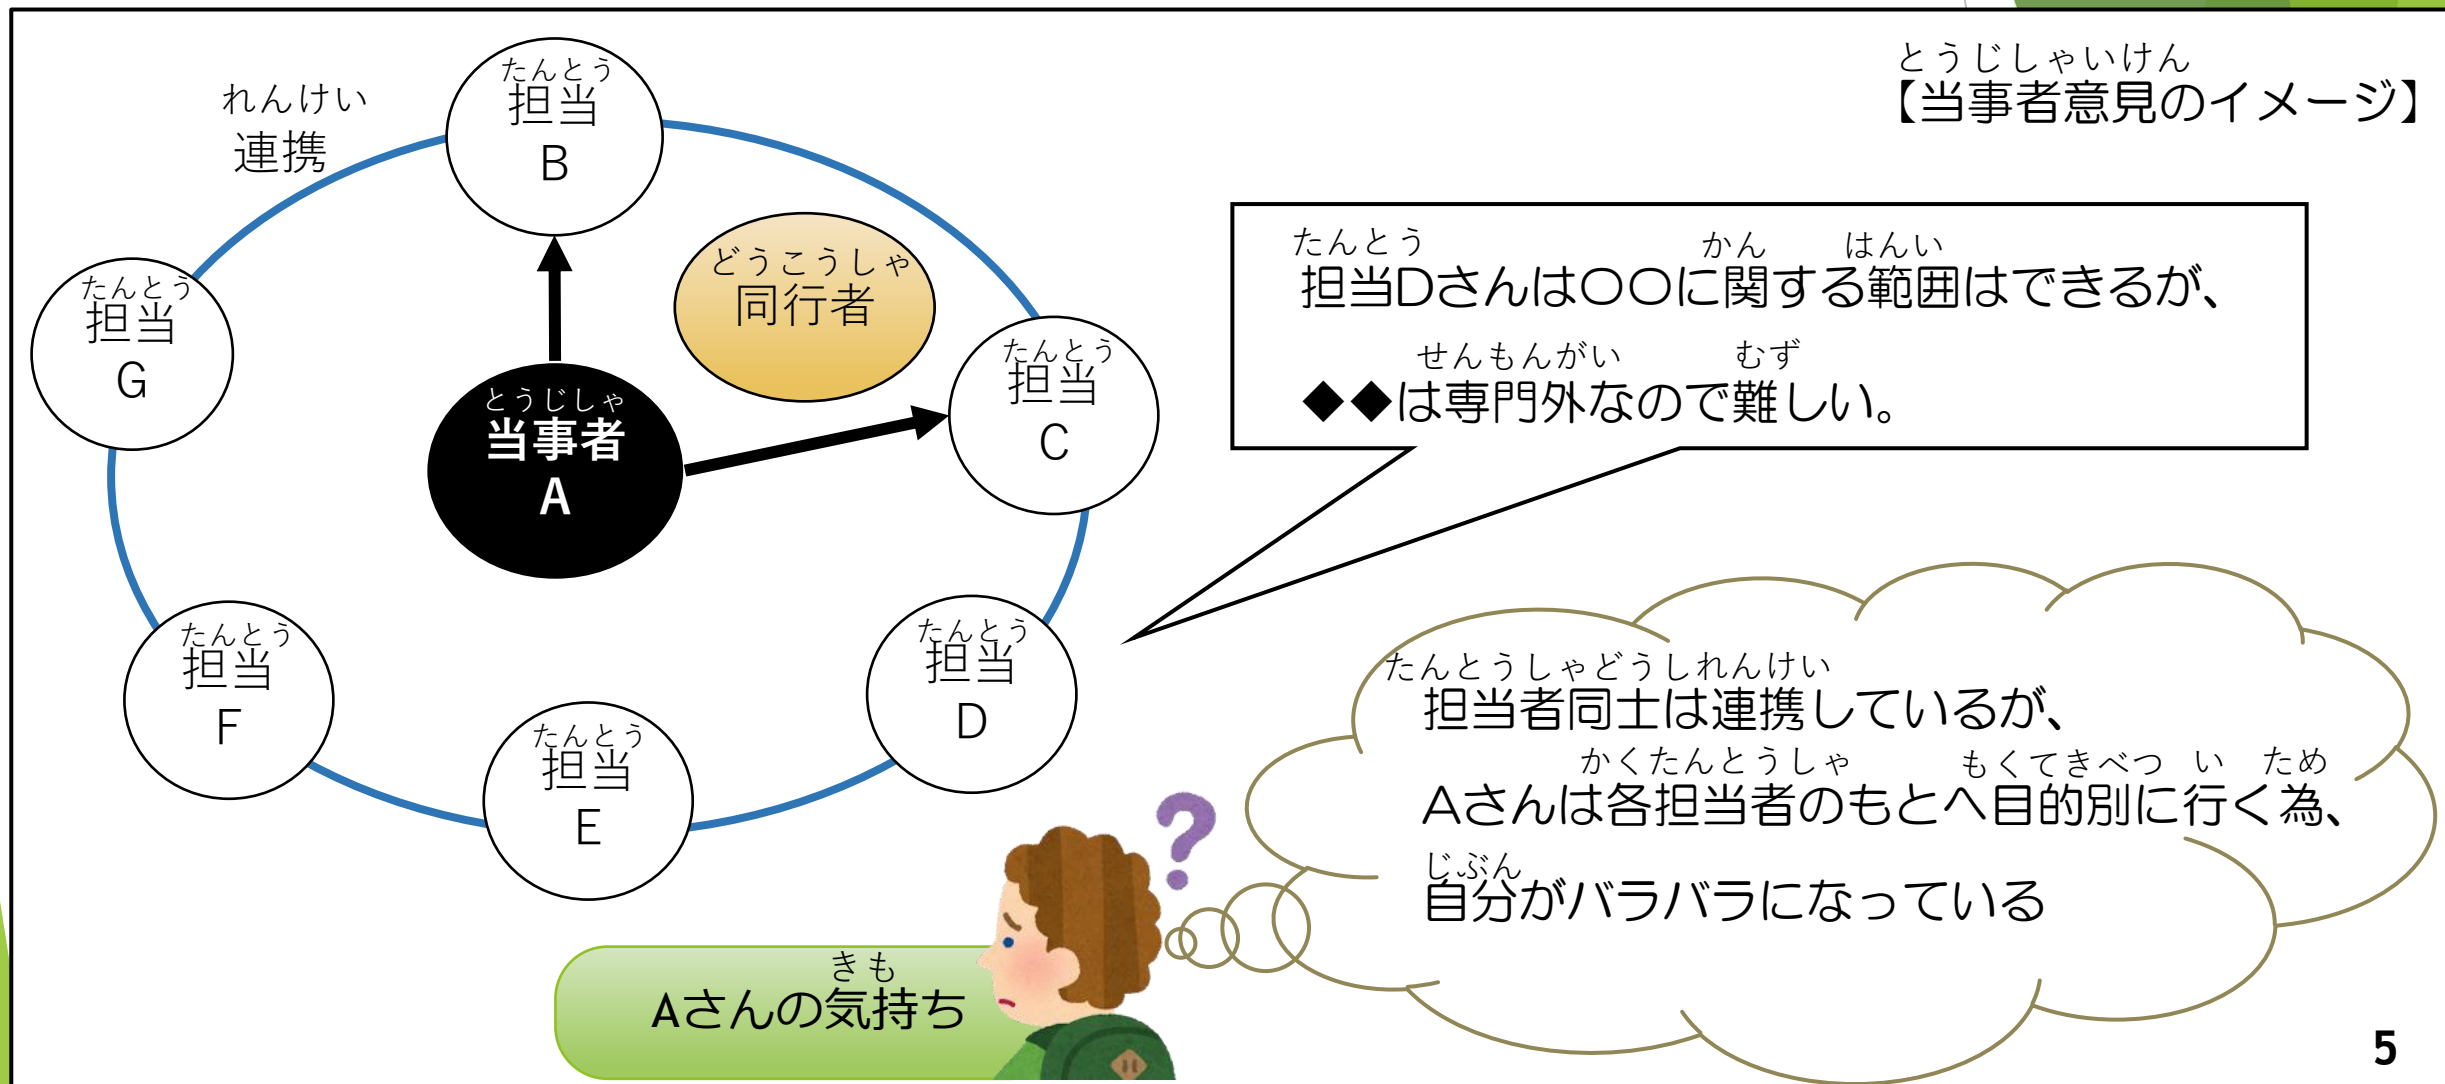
とうじしゃいけん
【当事者意見のイメージ】

れんけい
連携

たんとう
担当
B

たんとう
担当
G

どうこうしゃ
同行者

とうじしゃ
当事者
A

たんとう
担当
C

たんとう
担当
F

たんとう
担当
E

たんとう
担当
D

たんとう　かん　はんい
担当Dさんは○○に関する範囲はできるが、
せんもんがい　むず
◆◆は専門外なので難しい。

たんとうしゃどうしれんけい
担当者同士は連携しているが、
かくたんとうしゃ　もくてきべつ　い　ため
Aさんは各担当者のもとへ目的別に行く為、
じぶん
自分がバラバラになっている

きも
Aさんの気持ち

5